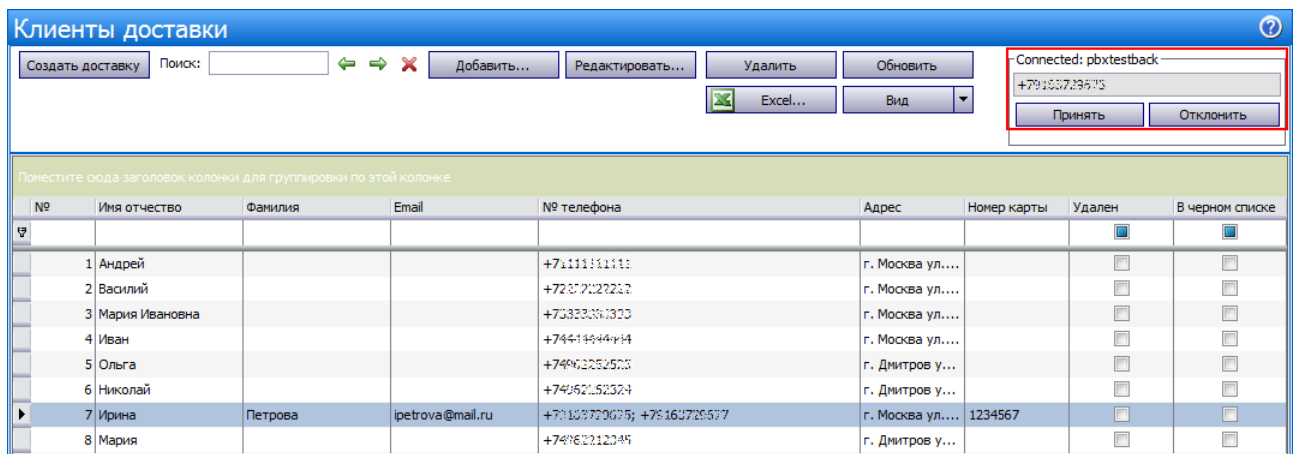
Клиенты доставки

Создать доставку | Поиск: | Добавить... | Редактировать... | Удалить | Обновить | Excel... | Вид

Connected: pbxtestback
+79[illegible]
Принять | Отклонить

Поместите сюда заголовок колонки для группировки по этой колонке

| № | Имя отчество | Фамилия | Email | № телефона | Адрес | Номер карты | Удален | В черном списке |
|---|---|---|---|---|---|---|---|---|
| 1 | Андрей | | | +7111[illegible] | г. Москва ул.... | | | |
| 2 | Василий | | | +72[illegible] | г. Москва ул.... | | | |
| 3 | Мария Ивановна | | | +73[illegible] | г. Москва ул.... | | | |
| 4 | Иван | | | +74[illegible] | г. Москва ул.... | | | |
| 5 | Ольга | | | +74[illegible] | г. Дмитров у... | | | |
| 6 | Николай | | | +74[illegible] | г. Дмитров у... | | | |
| 7 | Ирина | Петрова | ipetrova@mail.ru | +7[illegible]; +79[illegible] | г. Москва ул.... | 1234567 | | |
| 8 | Мария | | | +74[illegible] | г. Дмитров у... | | | |